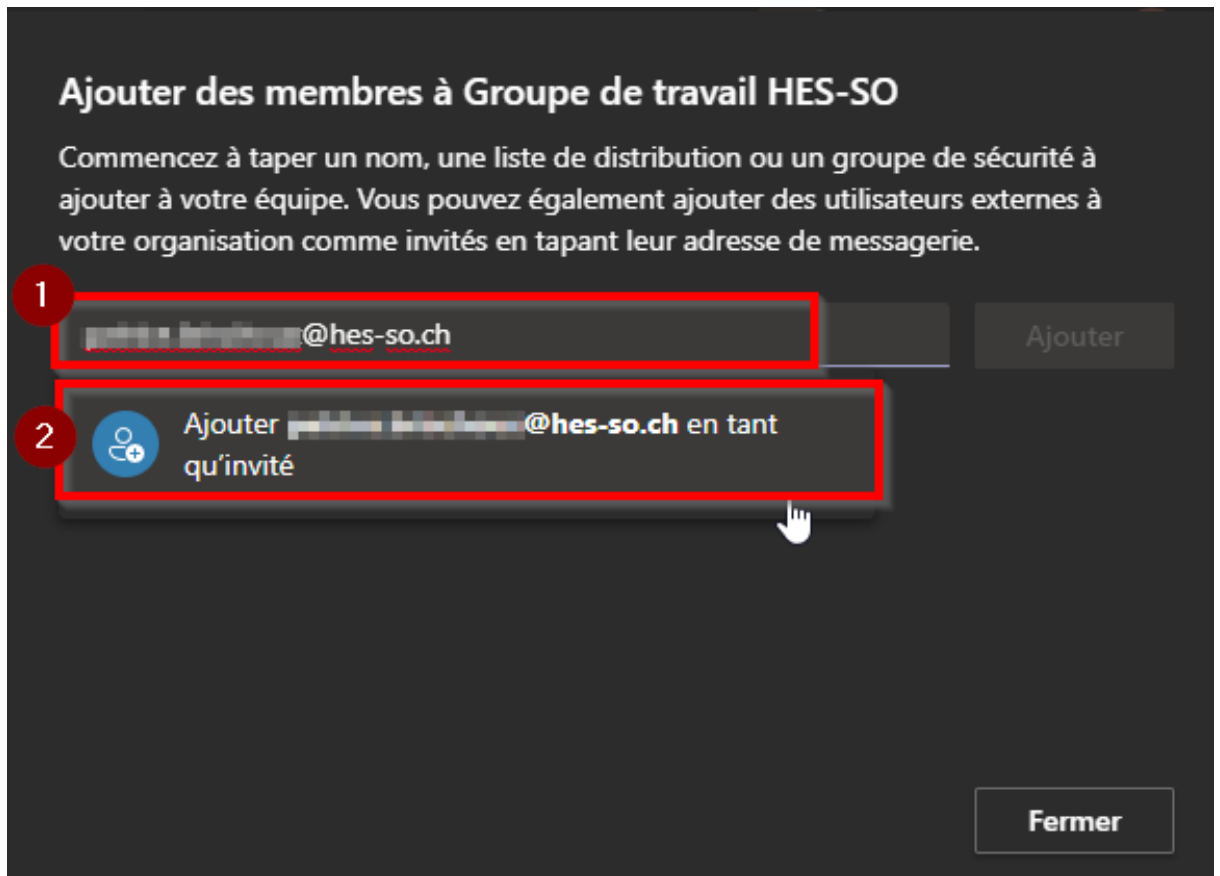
Ajouter des membres à Groupe de travail HES-SO

Commencez à taper un nom, une liste de distribution ou un groupe de sécurité à ajouter à votre équipe. Vous pouvez également ajouter des utilisateurs externes à votre organisation comme invités en tapant leur adresse de messagerie.

1

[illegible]@hes-so.ch

Ajouter

2

Ajouter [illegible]@hes-so.ch en tant qu'invité

Fermer